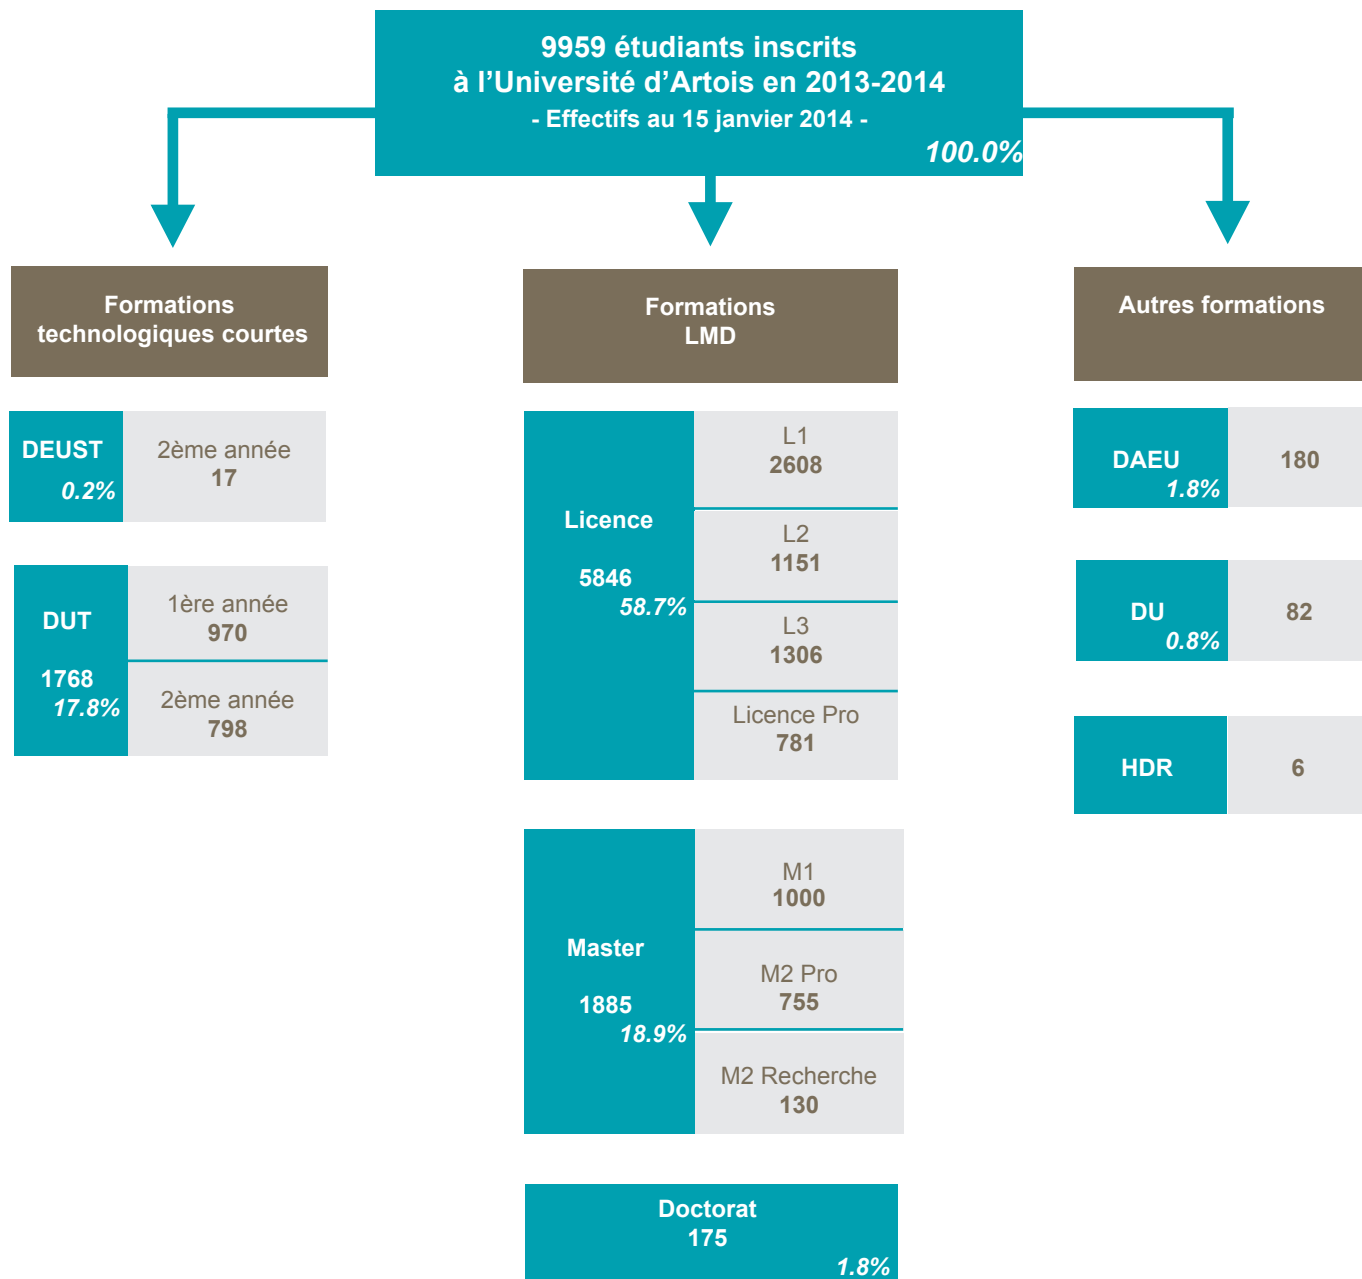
9959 étudiants inscrits
à l'Université d'Artois en 2013-2014
- Effectifs au 15 janvier 2014 -
100.0%

Formations technologiques courtes

DEUST
0.2%
2ème année
17

DUT
1768
17.8%
1ère année
970
2ème année
798

Formations LMD

Licence
5846
58.7%
L1
2608
L2
1151
L3
1306
Licence Pro
781

Master
1885
18.9%
M1
1000
M2 Pro
755
M2 Recherche
130

Doctorat
175
1.8%

Autres formations

DAEU
1.8%
180

DU
0.8%
82

HDR
6